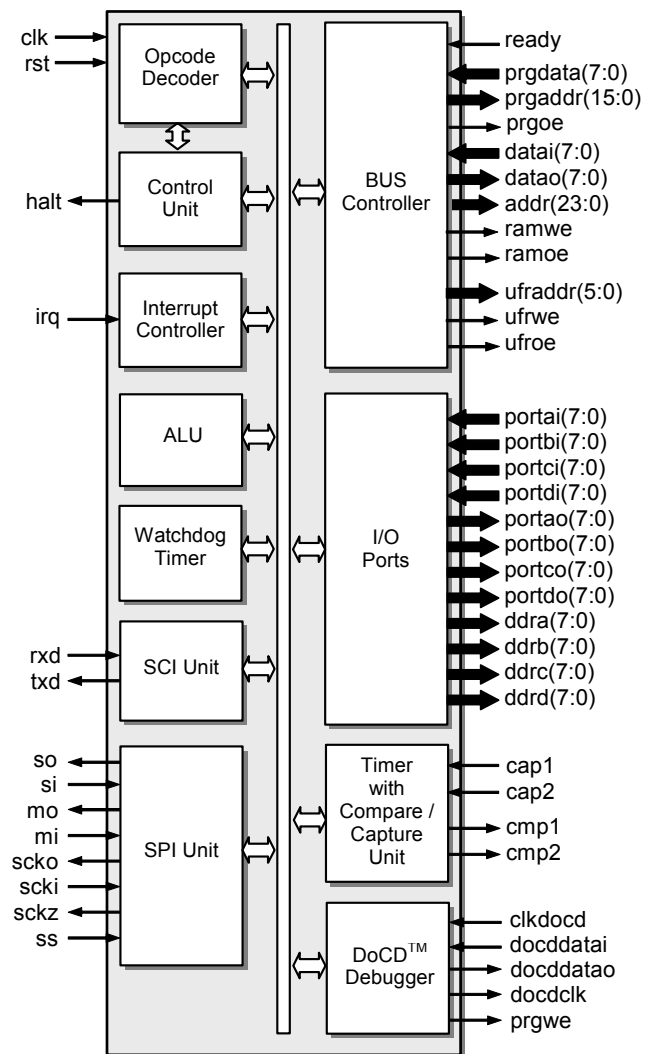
clk
rst
Opcode Decoder
Control Unit
halt
Interrupt Controller
irq
ALU
Watchdog Timer
rxd
txd
SCI Unit
so
si
mo
mi
scko
scki
sckz
ss
SPI Unit
BUS Controller
ready
prgdata(7:0)
prgaddr(15:0)
prgoe
datai(7:0)
datao(7:0)
addr(23:0)
ramwe
ramoe
ufraddr(5:0)
ufrwe
ufroe
I/O Ports
portai(7:0)
portbi(7:0)
portci(7:0)
portdi(7:0)
portao(7:0)
portbo(7:0)
portco(7:0)
portdo(7:0)
ddra(7:0)
ddrb(7:0)
ddrc(7:0)
ddrd(7:0)
Timer with Compare / Capture Unit
cap1
cap2
cmp1
cmp2
DoCD$^{TM}$ Debugger
clkdocd
docddatai
docddatao
docdclk
prgwe